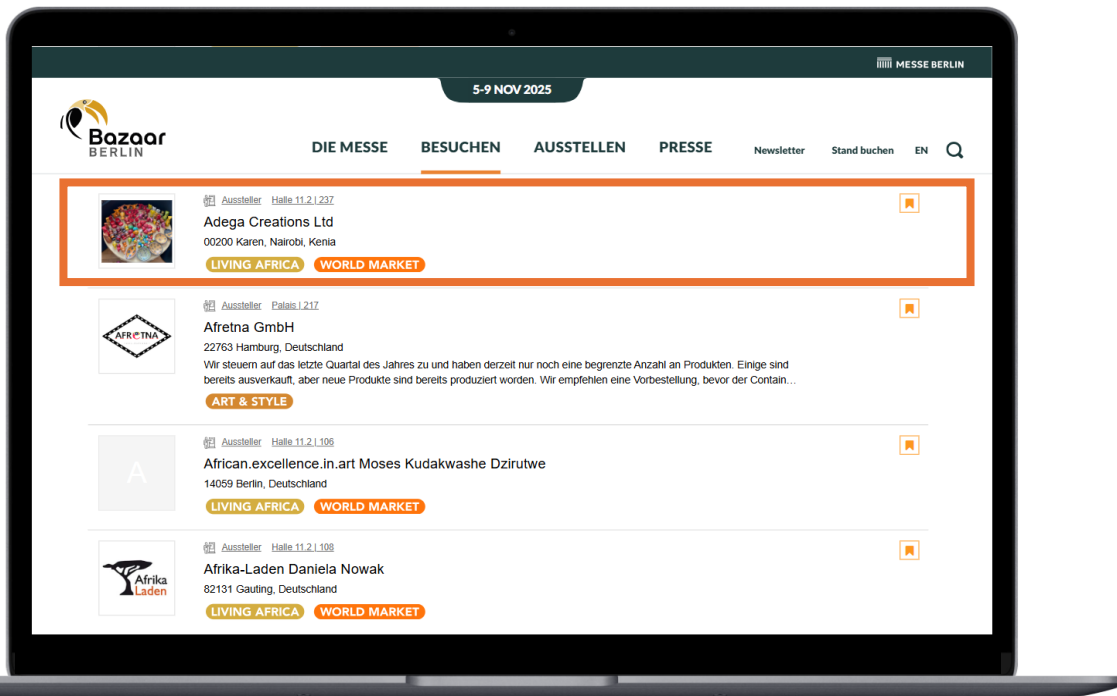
MESSE BERLIN

5-9 NOV 2025

Bazaar BERLIN

DIE MESSE BESUCHEN AUSSTELLEN PRESSE Newsletter Stand buchen EN

Aussteller Halle 11.2 | 237
Adega Creations Ltd
00200 Karen, Nairobi, Kenia
LIVING AFRICA WORLD MARKET

Aussteller Palais | 217
Afretna GmbH
22763 Hamburg, Deutschland
Wir steuern auf das letzte Quartal des Jahres zu und haben derzeit nur noch eine begrenzte Anzahl an Produkten. Einige sind bereits ausverkauft, aber neue Produkte sind bereits produziert worden. Wir empfehlen eine Vorbestellung, bevor der Contain…
ART & STYLE

AFRETNA

Aussteller Halle 11.2 | 106
African.excellence.in.art Moses Kudakwashe Dzirutwe
14059 Berlin, Deutschland
LIVING AFRICA WORLD MARKET

A

Aussteller Halle 11.2 | 108
Afrika-Laden Daniela Nowak
82131 Gauting, Deutschland
LIVING AFRICA WORLD MARKET

Afrika Laden